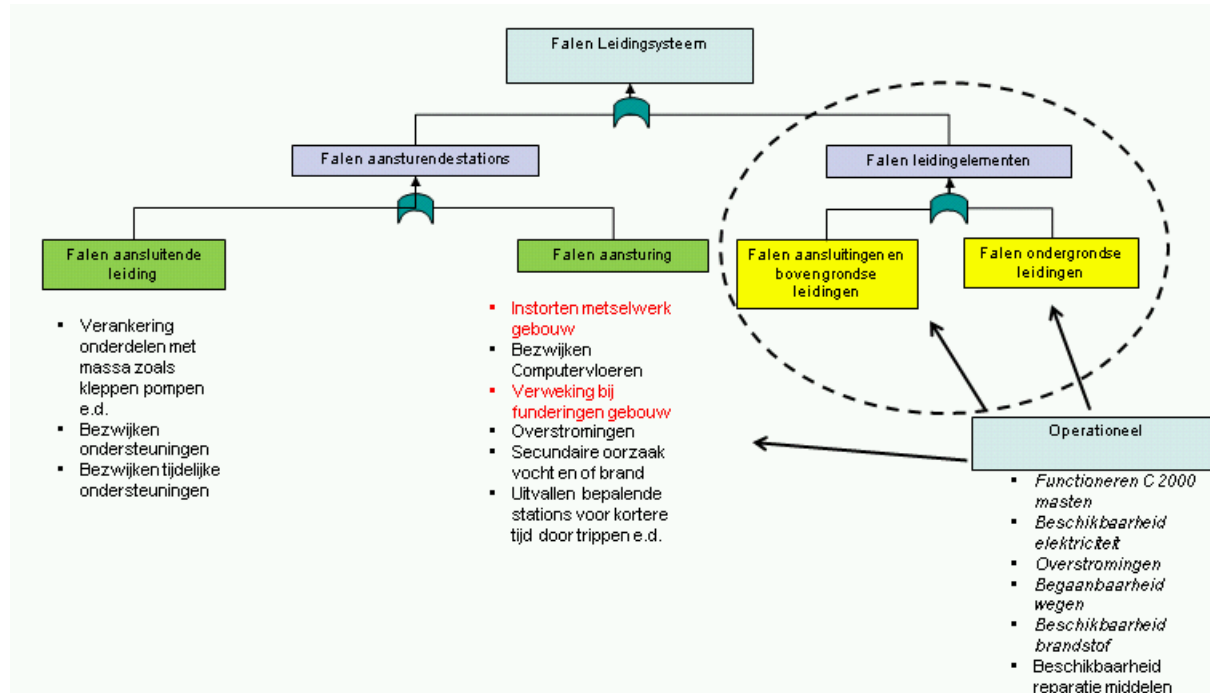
Falen Leidingsysteem

Falen aansturendestations

Falen leidingelementen

Falen aansluitende leiding

Falen aansturing

Falen aansluitingen en bovengrondse leidingen

Falen ondergrondse leidingen

- Verankering onderdelen met massa zoals kleppen pompen e.d.
- Bezwijken ondersteuningen
- Bezwijken tijdelijke ondersteuningen

- Instorten metselwerk gebouw
- Bezwijken Computervloeren
- Verweking bij funderingen gebouw
- Overstromingen
- Secundaire oorzaak vocht en of brand
- Uitvallen bepalende stations voor kortere tijd door trippen e.d.

Operationeel

- Functioneren C 2000 masten
- Beschikbaarheid elektriciteit
- Overstromingen
- Begaanbaarheid wegen
- Beschikbaarheid brandstof
- Beschikbaarheid reparatie middelen